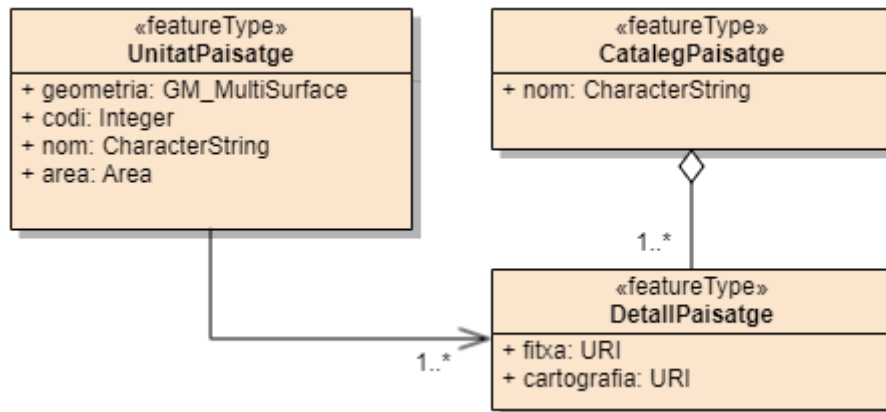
«featureType»
UnitatPaisatge

+ geometria: GM_MultiSurface
+ codi: Integer
+ nom: CharacterString
+ area: Area

«featureType»
CatalegPaisatge

+ nom: CharacterString

1..*

«featureType»
DetallPaisatge

+ fitxa: URI
+ cartografia: URI

1..*